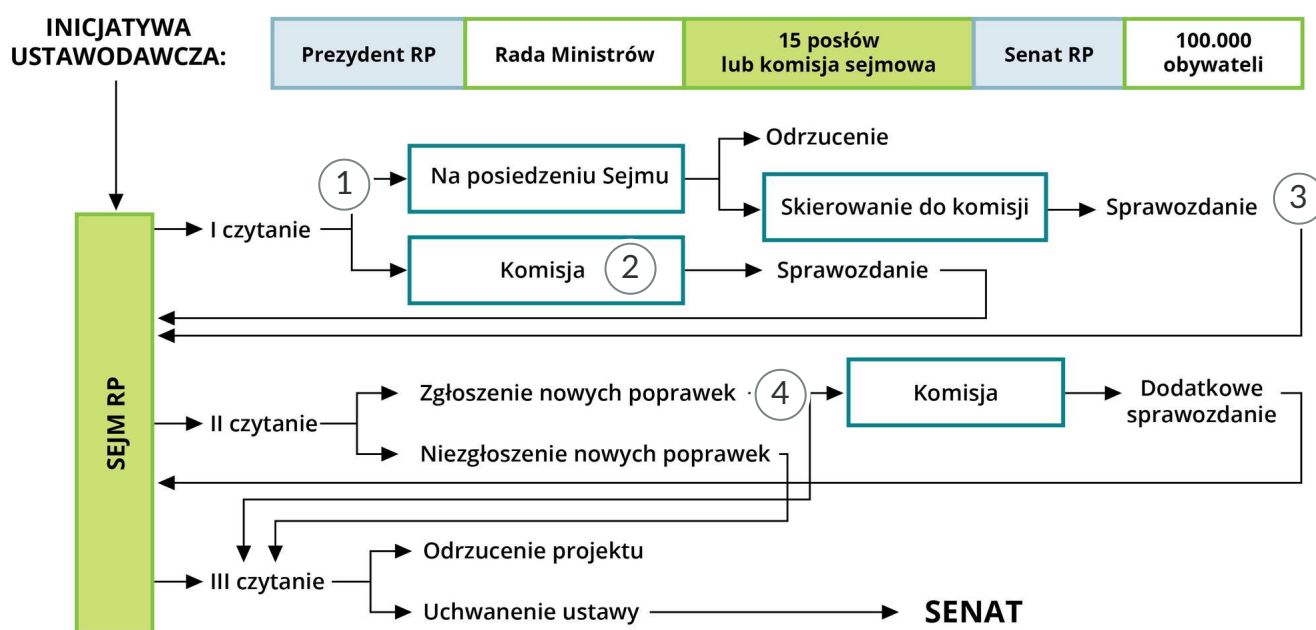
INICJATYWA USTAWODAWCZA:

| Prezydent RP | Rada Ministrów | 15 posłów lub komisja sejmowa | Senat RP | 100.000 obywateli |
|---|---|---|---|---|

SEJM RP

I czytanie

1

Na posiedzeniu Sejmu

Odrzucenie

Skierowanie do komisji

Sprawozdanie

3

Komisja

2

Sprawozdanie

II czytanie

Zgłoszenie nowych poprawek

4

Komisja

Dodatkowe sprawozdanie

Niezgłoszenie nowych poprawek

III czytanie

Odrzucenie projektu

Uchwanenie ustawy

SENAT